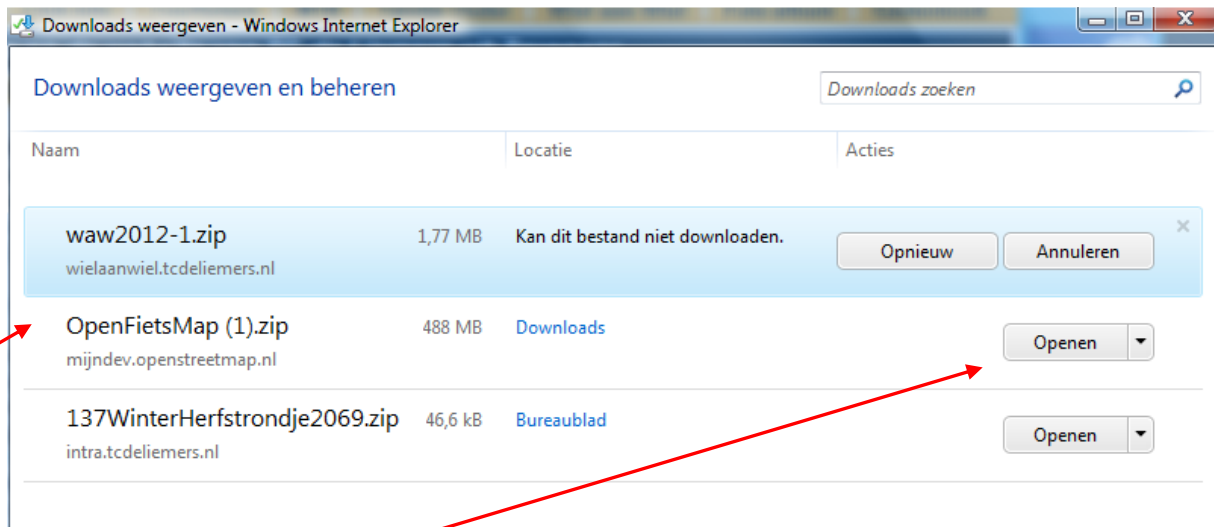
Downloads weergeven - Windows Internet Explorer

Downloads weergeven en beheren

Downloads zoeken

| Naam | | Locatie | Acties |
|---|---|---|---|
| waw2012-1.zip wielaanwiel.tcdeliemers.nl | 1,77 MB | Kan dit bestand niet downloaden. | Opnieuw Annuleren |
| OpenFietsMap (1).zip mijndev.openstreetmap.nl | 488 MB | Downloads | Openen |
| 137WinterHerfstrondje2069.zip intra.tcdeliemers.nl | 46,6 kB | Bureaublad | Openen |